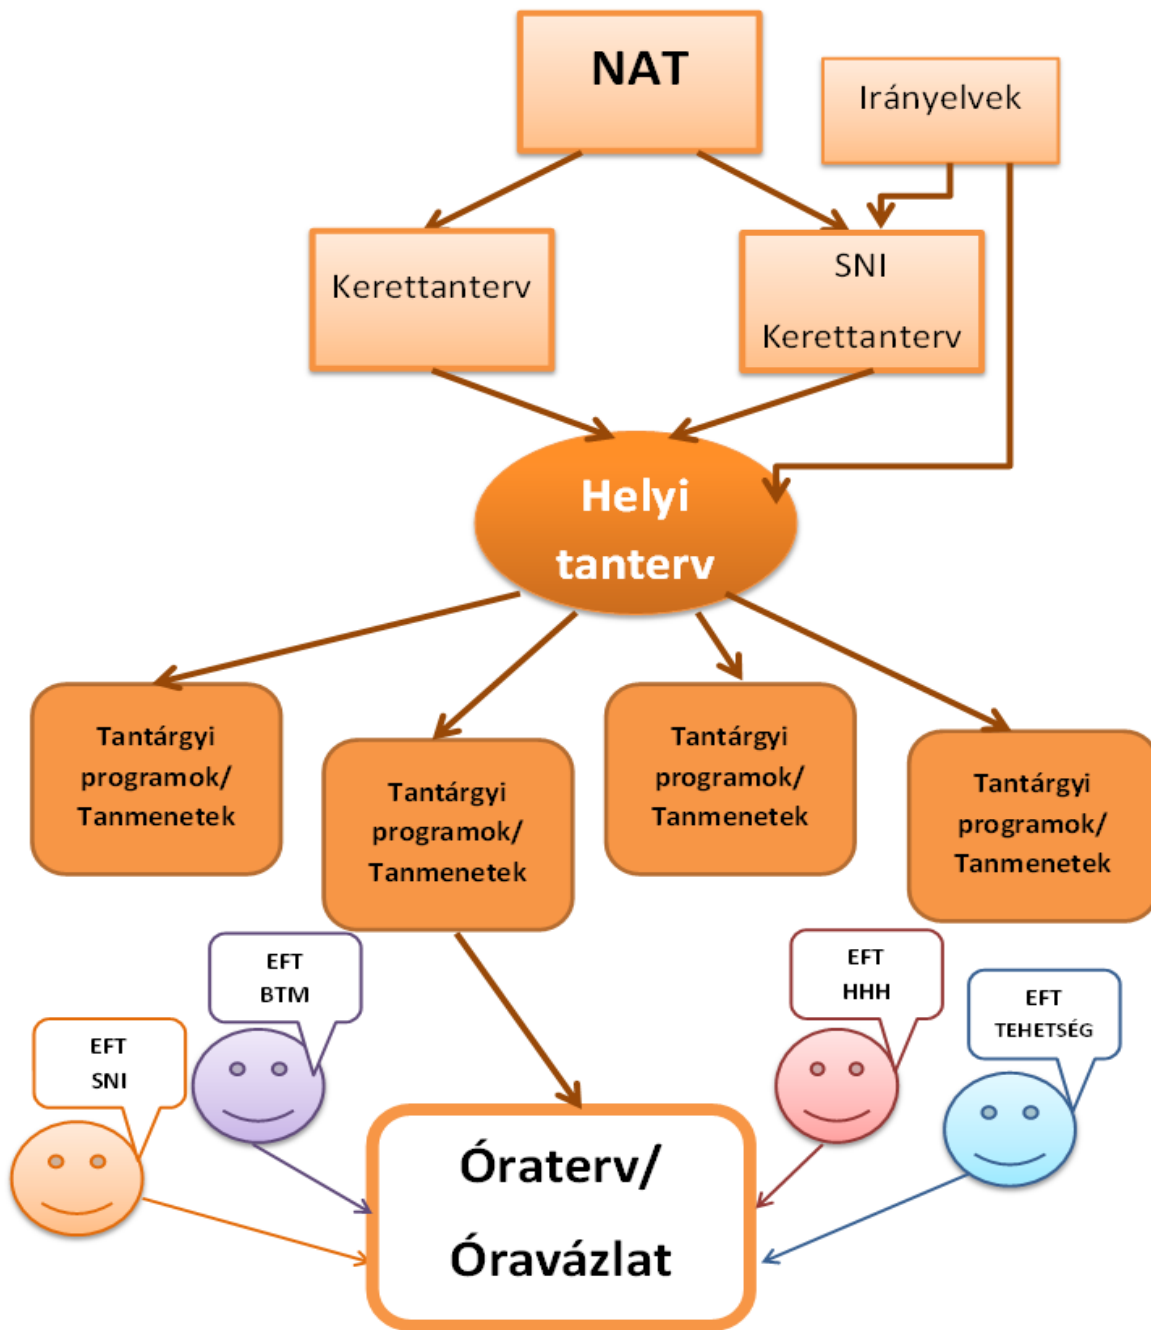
NAT

Irányelvek

Kerettanterv

SNI

Kerettanterv

Helyi tanterv

Tantárgyi programok/ Tanmenetek

Tantárgyi programok/ Tanmenetek

Tantárgyi programok/ Tanmenetek

Tantárgyi programok/ Tanmenetek

EFT BTM

EFT SNI

EFT HHH

EFT TEHETSÉG

Óraterv/ Óravázlat